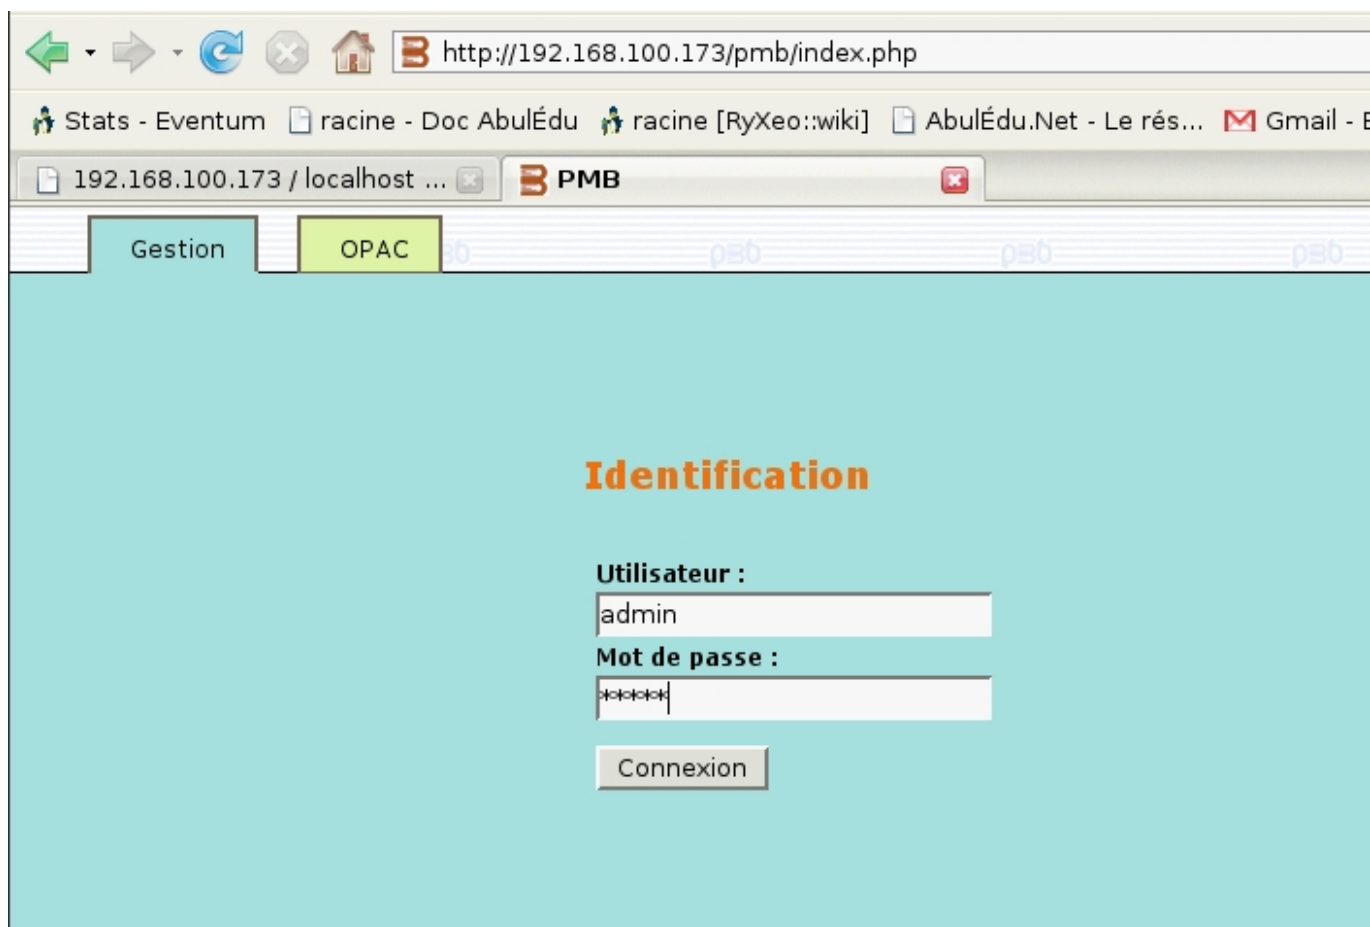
http://192.168.100.173/pmb/index.php

Stats - Eventum racine - Doc AbulÉdu racine [RyXeo::wiki] AbulÉdu.Net - Le rés... Gmail - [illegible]

192.168.100.173 / localhost ... PMB

Gestion OPAC pmb pmb pmb pmb

Identification

Utilisateur :
admin
Mot de passe :
*****

Connexion